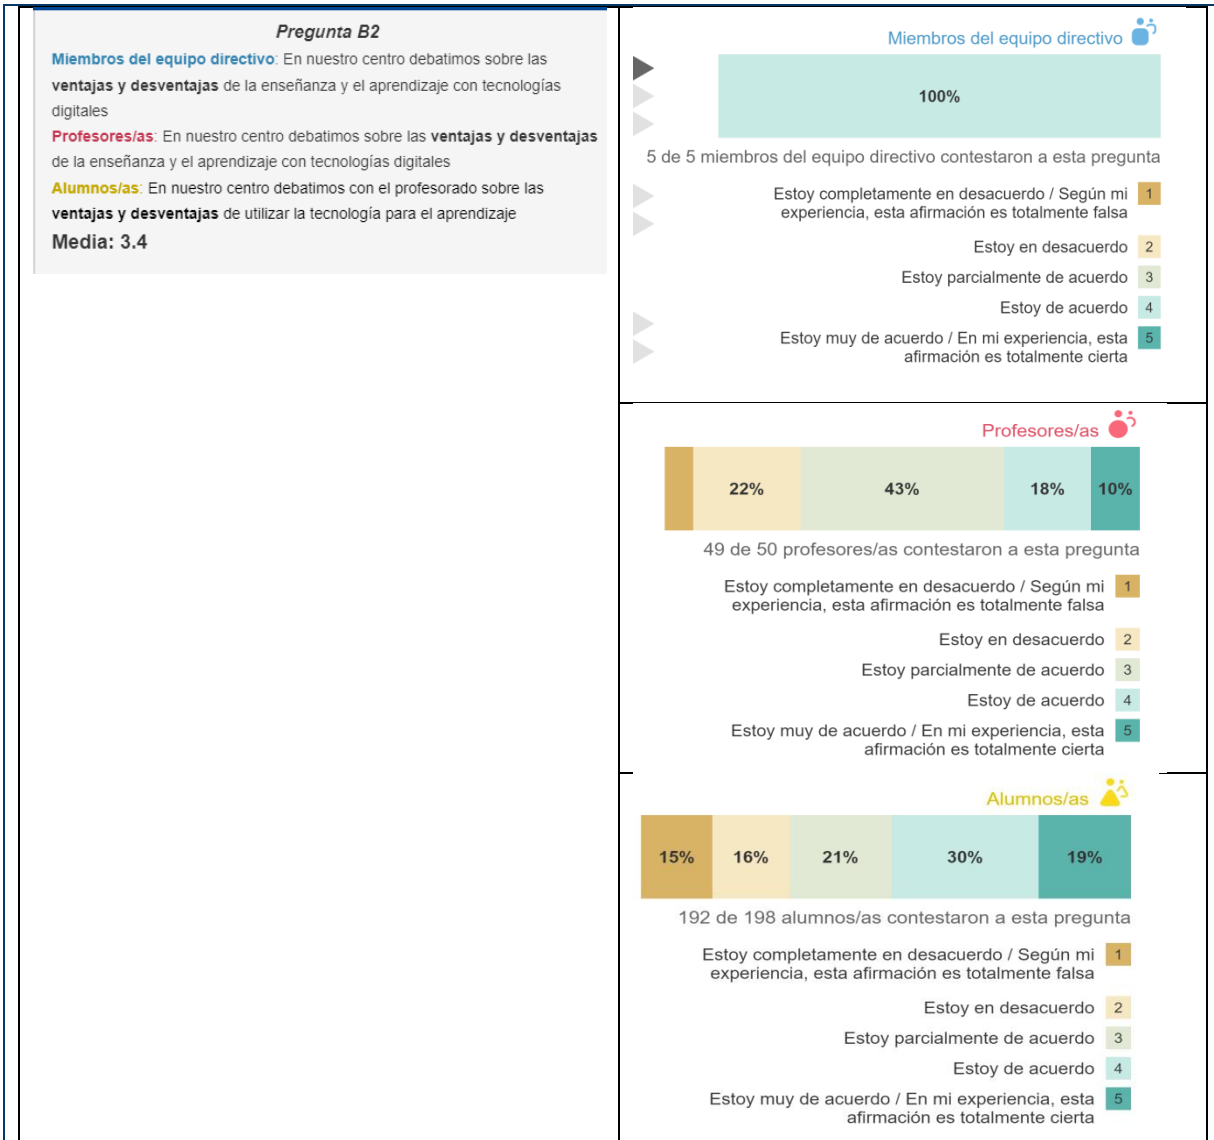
Pregunta B2

Miembros del equipo directivo: En nuestro centro debatimos sobre las ventajas y desventajas de la enseñanza y el aprendizaje con tecnologías digitales

Profesores/as: En nuestro centro debatimos sobre las ventajas y desventajas de la enseñanza y el aprendizaje con tecnologías digitales

Alumnos/as: En nuestro centro debatimos con el profesorado sobre las ventajas y desventajas de utilizar la tecnología para el aprendizaje

Media: 3.4

Miembros del equipo directivo

100%

5 de 5 miembros del equipo directivo contestaron a esta pregunta

Estoy completamente en desacuerdo / Según mi experiencia, esta afirmación es totalmente falsa 1

Estoy en desacuerdo 2

Estoy parcialmente de acuerdo 3

Estoy de acuerdo 4

Estoy muy de acuerdo / En mi experiencia, esta afirmación es totalmente cierta 5

Profesores/as

22% 43% 18% 10%

49 de 50 profesores/as contestaron a esta pregunta

Estoy completamente en desacuerdo / Según mi experiencia, esta afirmación es totalmente falsa 1

Estoy en desacuerdo 2

Estoy parcialmente de acuerdo 3

Estoy de acuerdo 4

Estoy muy de acuerdo / En mi experiencia, esta afirmación es totalmente cierta 5

Alumnos/as

15% 16% 21% 30% 19%

192 de 198 alumnos/as contestaron a esta pregunta

Estoy completamente en desacuerdo / Según mi experiencia, esta afirmación es totalmente falsa 1

Estoy en desacuerdo 2

Estoy parcialmente de acuerdo 3

Estoy de acuerdo 4

Estoy muy de acuerdo / En mi experiencia, esta afirmación es totalmente cierta 5